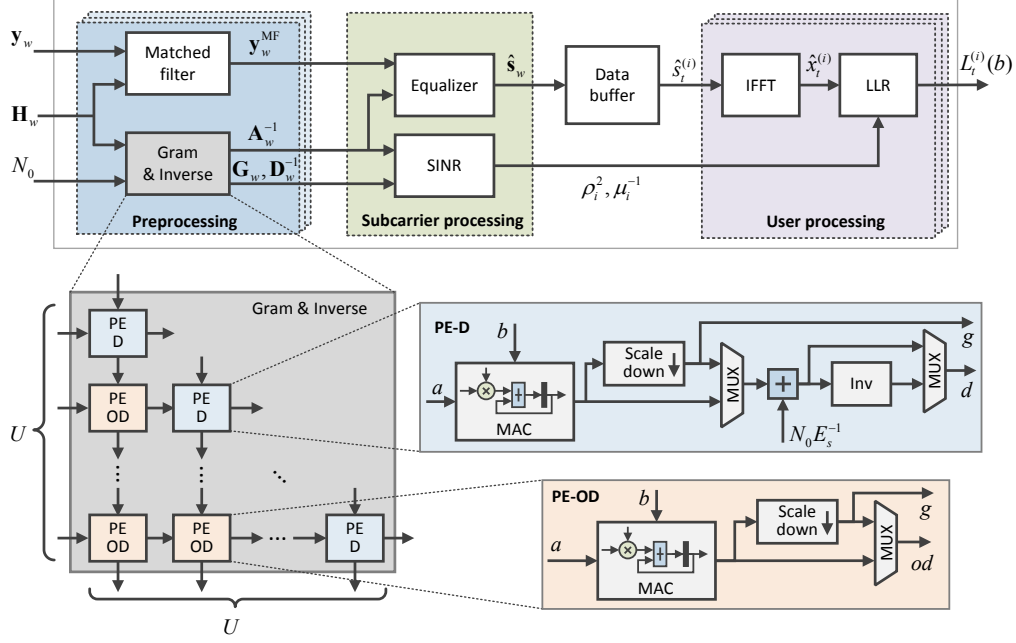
$\mathbf{y}_w$
Matched filter
$\mathbf{y}_w^{\text{MF}}$
$\mathbf{H}_w$
$\mathbf{A}_w^{-1}$
$N_0$
Gram & Inverse
$\mathbf{G}_w, \mathbf{D}_w^{-1}$
Preprocessing
Equalizer
$\hat{\mathbf{s}}_w$
SINR
Subcarrier processing
Data buffer
$\hat{s}_t^{(i)}$
$\rho_i^2, \mu_i^{-1}$
IFFT
$\hat{x}_t^{(i)}$
LLR
$L_t^{(i)}(b)$
User processing

Gram & Inverse
PE D
PE OD
PE D
PE OD
PE OD
PE D
$U$
$U$

PE-D
$b$
$a$
MAC
Scale down
MUX
Inv
MUX
$g$
$d$
$N_0 E_s^{-1}$

PE-OD
$b$
$a$
MAC
Scale down
MUX
$g$
$od$